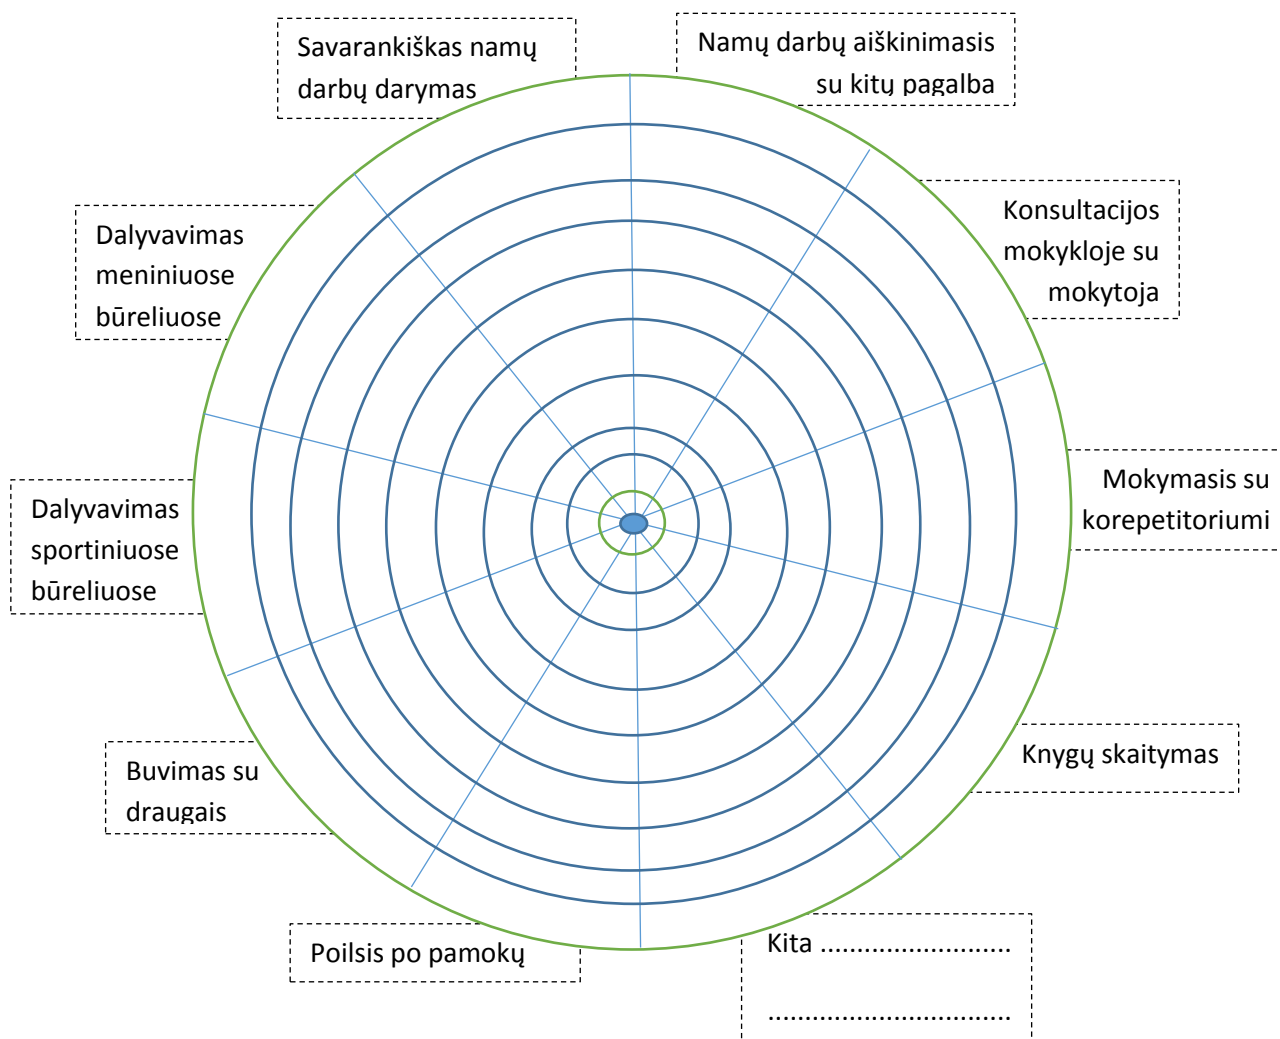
Savarankiškas namų darbų darymas

Namų darbų aiškinimasis su kitų pagalba

Dalyvavimas meniniuose būreliuose

Konsultacijos mokykloje su mokytoja

Mokymasis su korepetitoriumi

Dalyvavimas sportiniuose būreliuose

Knygų skaitymas

Buvimas su draugais

Poilsis po pamokų

Kita ..........................

..................................